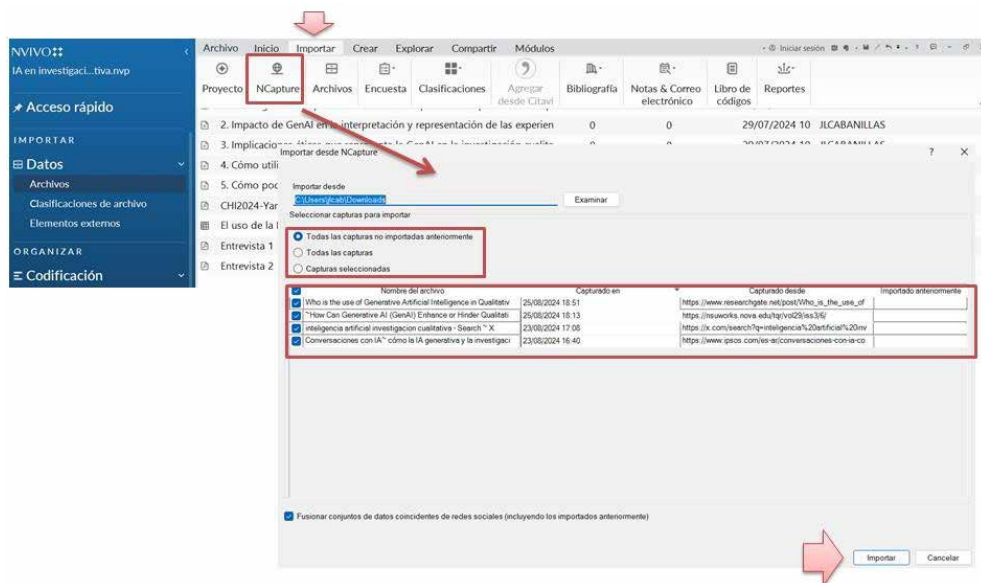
NVIVO
IA en investigaci...tiva.nvp
Acceso rápido
IMPORTAR
Datos
Archivos
Clasificaciones de archivo
Elementos externos
ORGANIZAR
Codificación

Archivo Inicio Importar Crear Explorar Compartir Módulos
Iniciar sesión
Proyecto NCapture Archivos Encuesta Clasificaciones Agregar desde Citavi Bibliografía Notas & Correo electrónico Libro de códigos Reportes

2. Impacto de GenAI en la interpretación y representación de las experien 0 0 29/07/2024 10 JLCABANILLAS
3. Implicaciones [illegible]
4. Cómo utili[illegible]
5. Cómo poc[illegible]
CHI2024-Yar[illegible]
El uso de la I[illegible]
Entrevista 1
Entrevista 2

Importar desde NCapture
?
×
Importar desde
C:\Users\jlcab\Downloads
Examinar
Seleccionar capturas para importar
Todas las capturas no importadas anteriormente
Todas las capturas
Capturas seleccionadas

| | Nombre del archivo | Capturado en | Capturado desde | Importado anteriormente |
|---|---|---|---|---|
| ☑ | Who is the use of Generative Artificial Intelligence in Qualitativ | 25/08/2024 18:51 | https://www.researchgate.net/post/Who_is_the_use_of | |
| ☑ | "How Can Generative AI (GenAI) Enhance or Hinder Qualitati | 25/08/2024 18:13 | https://nsuworks.nova.edu/tqr/vol29/iss3/6/ | |
| ☑ | inteligencia artificial investigacion cualitativa - Search ~ X | 23/08/2024 17:08 | https://x.com/search?q=inteligencia%20artificial%20inv | |
| ☑ | Conversaciones con IA~ cómo la IA generativa y la investigaci | 23/08/2024 16:40 | https://www.ipsos.com/es-ar/conversaciones-con-ia-co | |

Fusionar conjuntos de datos coincidentes de redes sociales (incluyendo los importados anteriormente)
Importar Cancelar